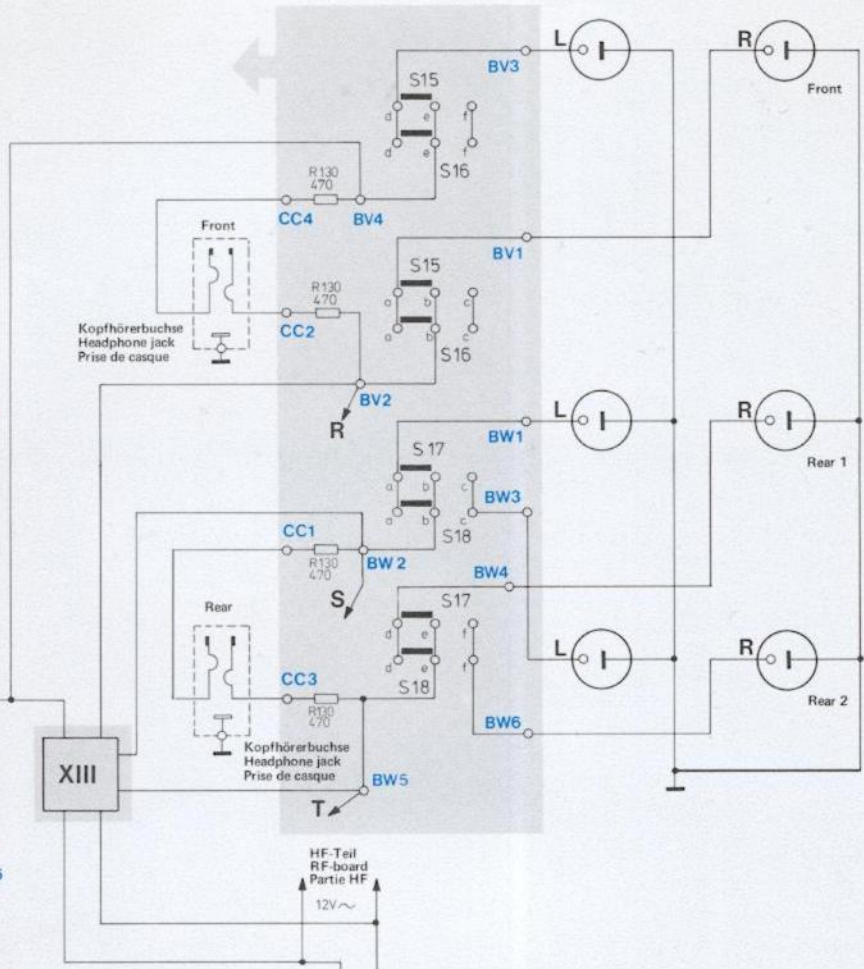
BV3
L
R
Front
S15
d
e
f
d
e
f
S16
R130
470
CC4
BV4
Front
BV1
R130
470
S15
a
b
c
CC2
a
b
c
Kopfhörerbuchse
Headphone jack
Prise de casque
S16
BV2
R
L
R
BW1
Rear 1
S17
a
b
c
BW3
a
b
c
S18
CC1
R130
470
BW 2
BW4
S
S17
Rear
d
e
f
L
R
d
e
f
CC3
S18
R130
470
Rear 2
BW6
XIII
Kopfhörerbuchse
Headphone jack
Prise de casque
BW5
T
HF-Teil
RF-board
Partie HF
12V$\sim$